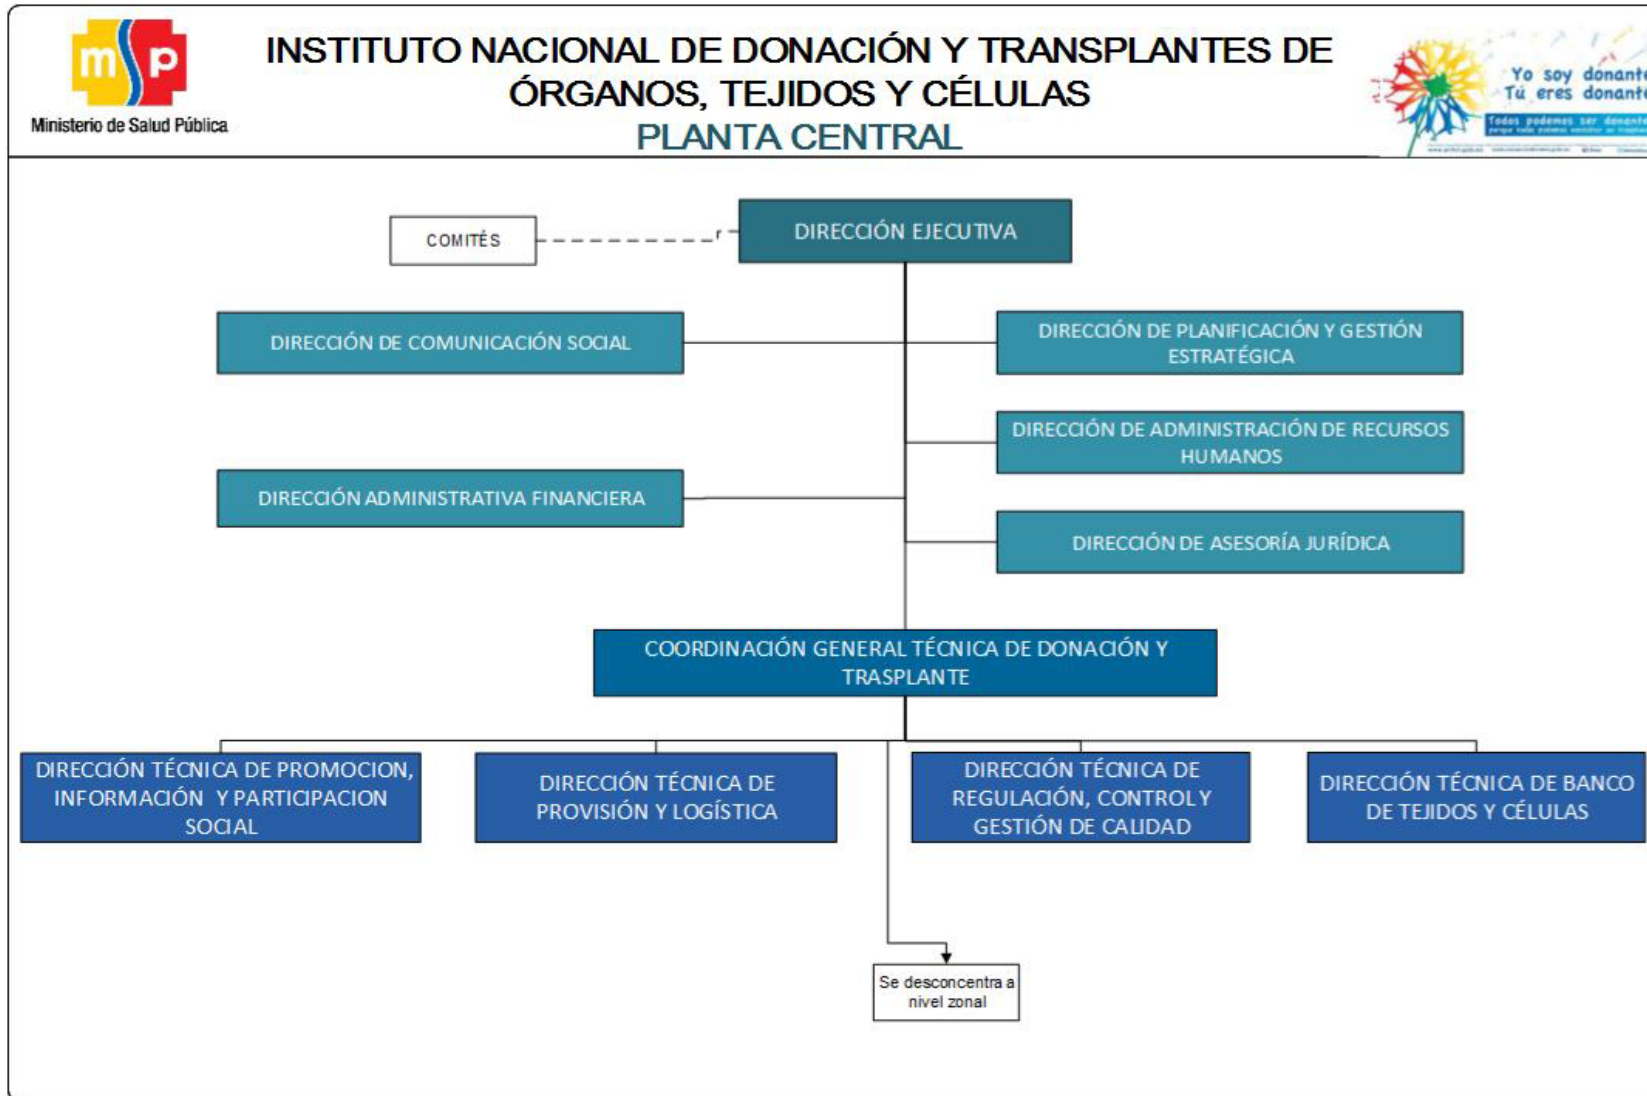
msp
Ministerio de Salud Pública

INSTITUTO NACIONAL DE DONACIÓN Y TRANSPLANTES DE ÓRGANOS, TEJIDOS Y CÉLULAS
PLANTA CENTRAL

Yo soy donant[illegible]
Tú eres donant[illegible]
Todos podemos ser donante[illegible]

COMITÉS

DIRECCIÓN EJECUTIVA

DIRECCIÓN DE COMUNICACIÓN SOCIAL

DIRECCIÓN DE PLANIFICACIÓN Y GESTIÓN ESTRATÉGICA

DIRECCIÓN DE ADMINISTRACIÓN DE RECURSOS HUMANOS

DIRECCIÓN ADMINISTRATIVA FINANCIERA

DIRECCIÓN DE ASESORÍA JURÍDICA

COORDINACIÓN GENERAL TÉCNICA DE DONACIÓN Y TRASPLANTE

DIRECCIÓN TÉCNICA DE PROMOCION, INFORMACIÓN Y PARTICIPACION SOCIAL

DIRECCIÓN TÉCNICA DE PROVISIÓN Y LOGÍSTICA

DIRECCIÓN TÉCNICA DE REGULACIÓN, CONTROL Y GESTIÓN DE CALIDAD

DIRECCIÓN TÉCNICA DE BANCO DE TEJIDOS Y CÉLULAS

Se desconcentra a nivel zonal